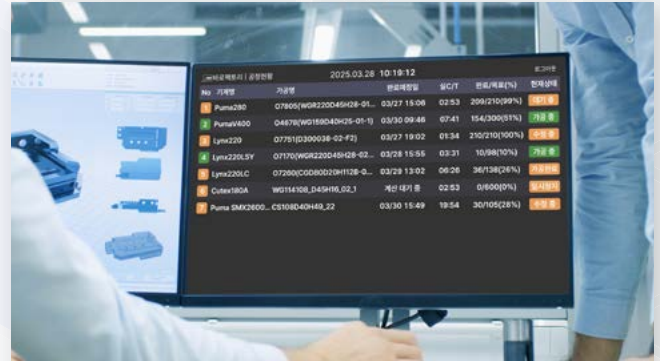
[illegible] | 공정현황 2025.03.28 10:19:12 로그아웃

| No | 기계명 | 가공명 | 완료예정일 | 실C/T | 완료/목표(%) | 현재상태 |
|---|---|---|---|---|---|---|
| 1 | Puma280 | O7805(WGR220D45H28-01... | 03/27 15:08 | 02:53 | 209/210(99%) | 대기 중 |
| 2 | PumaV400 | O4678(WG159D40H25-01-1) | 03/30 09:46 | 07:41 | 154/300(51%) | 가공 중 |
| 3 | Lynx220 | O7751(D300036-02-F2) | 03/27 19:02 | 01:34 | 210/210(100%) | 수정 중 |
| 4 | Lynx220LSY | O7170(WGR220D45H28-02... | 03/28 15:55 | 03:31 | 10/98(10%) | 가공 중 |
| 5 | Lynx220LC | O7260(CGD80D20H112B-0... | 03/28 13:02 | 06:26 | 36/138(26%) | 가공완료 |
| 6 | Cutex180A | WG114108_D45H86_02_1 | 계산 대기 중 | 02:53 | 0/600(0%) | 일시정지 |
| 7 | Puma SMX2600... | CS108D40H49_22 | 03/30 15:49 | 19:54 | 30/105(28%) | 수정 중 |